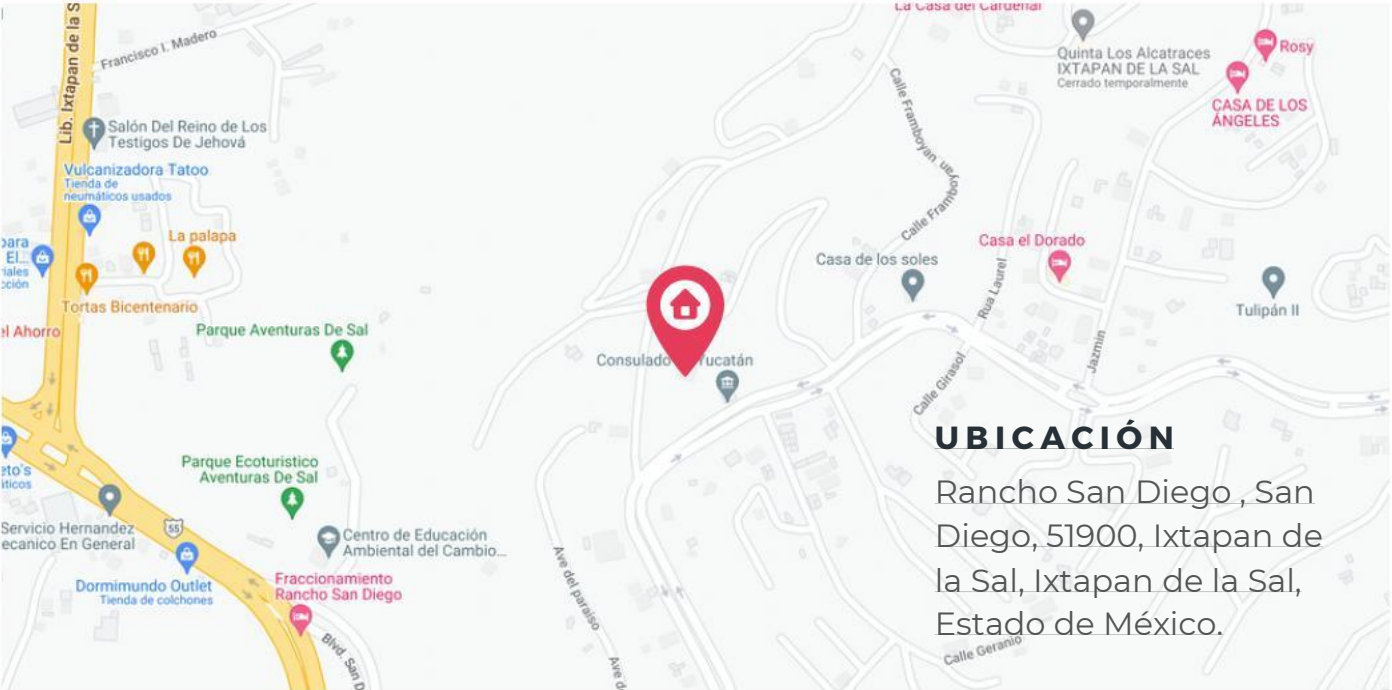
La Casa del Cardenal
Lib. Ixtapan de la S
Francisco I. Madero
Salón Del Reino de Los Testigos De Jehová
Vulcanizadora Tatoo
Tienda de neumáticos usados
La palapa
Tortas Bicentenario
Parque Aventuras De Sal
el Ahorro
Parque Ecoturistico Aventuras De Sal
Servicio Hernandez
ecanico En General
Centro de Educación Ambiental del Cambio...
Dormimundo Outlet
Tienda de colchones
Fraccionamiento Rancho San Diego
Blvd. San D
55
Ave del paraiso
Ave d
Consulado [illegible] Yucatán
Calle Framboyan
Calle Framboy
Casa de los soles
Quinta Los Alcatraces IXTAPAN DE LA SAL
Cerrado temporalmente
Rosy
CASA DE LOS ÁNGELES
Casa el Dorado
Rua Laurel
Calle Girasol
Jazmin
Tulipán II
Calle Geranio

UBICACIÓN

Rancho San Diego , San Diego, 51900, Ixtapan de la Sal, Ixtapan de la Sal, Estado de México.